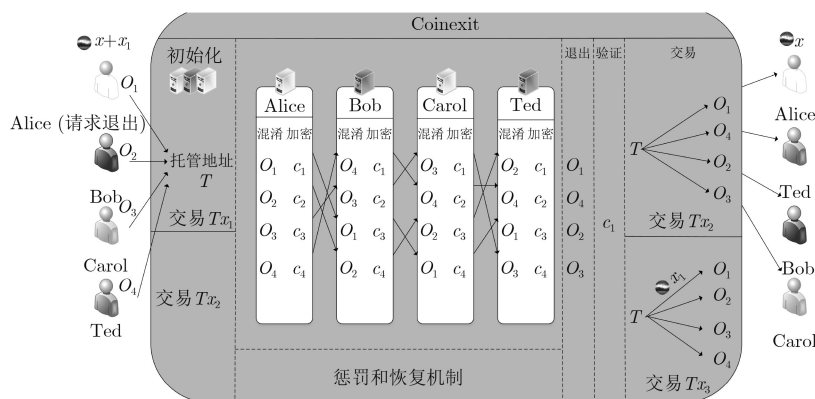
Coinexit

$x+x_1$

$O_1$

Alice (请求退出)

$O_2$

Bob

$O_3$

Carol

$O_4$

Ted

初始化

托管地址 $T$

交易 $Tx_1$

交易 $Tx_2$

| Alice | | Bob | | Carol | | Ted | |
|---|---|---|---|---|---|---|---|
| 混淆 | 加密 | 混淆 | 加密 | 混淆 | 加密 | 混淆 | 加密 |
| $O_1$ | $c_1$ | $O_4$ | $c_1$ | $O_3$ | $c_1$ | $O_2$ | $c_1$ |
| $O_2$ | $c_2$ | $O_3$ | $c_2$ | $O_4$ | $c_2$ | $O_4$ | $c_2$ |
| $O_3$ | $c_3$ | $O_1$ | $c_3$ | $O_2$ | $c_3$ | $O_1$ | $c_3$ |
| $O_4$ | $c_4$ | $O_2$ | $c_4$ | $O_1$ | $c_4$ | $O_3$ | $c_4$ |

退出

$O_1$

$O_4$

$O_2$

$O_3$

验证

$c_1$

交易

$T$

$O_1$

$O_4$

$O_2$

$O_3$

交易 $Tx_2$

$x_1$

$T$

$O_1$

$O_2$

$O_3$

$O_4$

交易 $Tx_3$

惩罚和恢复机制

$x$

Alice

Ted

Bob

Carol